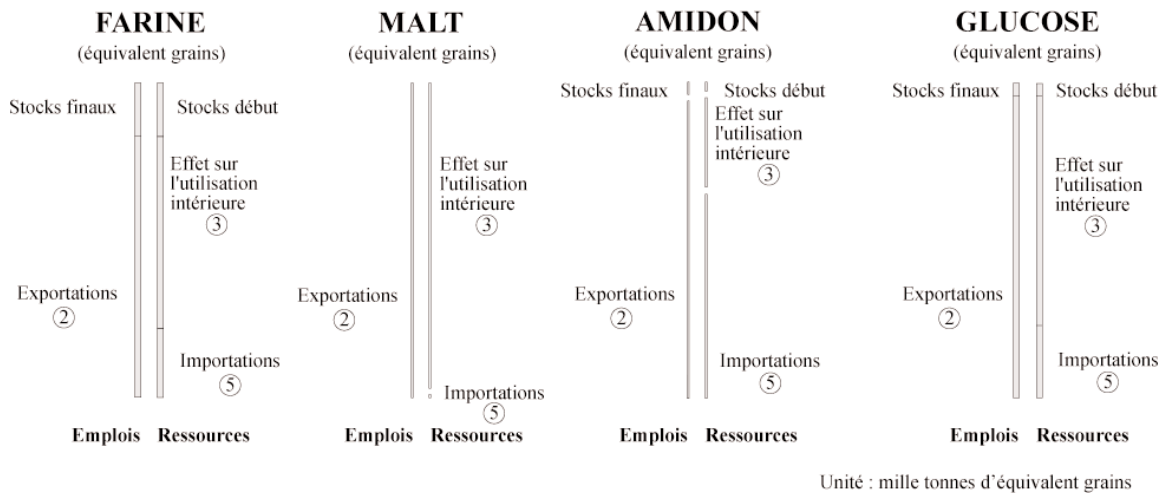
FARINE
(équivalent grains)

Stocks finaux
Exportations
②

Stocks début
Effet sur l'utilisation intérieure
③
Importations
⑤

Emplois Ressources

MALT
(équivalent grains)

Exportations
②

Effet sur l'utilisation intérieure
③
Importations
⑤

Emplois Ressources

AMIDON
(équivalent grains)

Stocks finaux
Exportations
②

Stocks début
Effet sur l'utilisation intérieure
③
Importations
⑤

Emplois Ressources

GLUCOSE
(équivalent grains)

Stocks finaux
Exportations
②

Stocks début
Effet sur l'utilisation intérieure
③
Importations
⑤

Emplois Ressources

Unité : mille tonnes d'équivalent grains